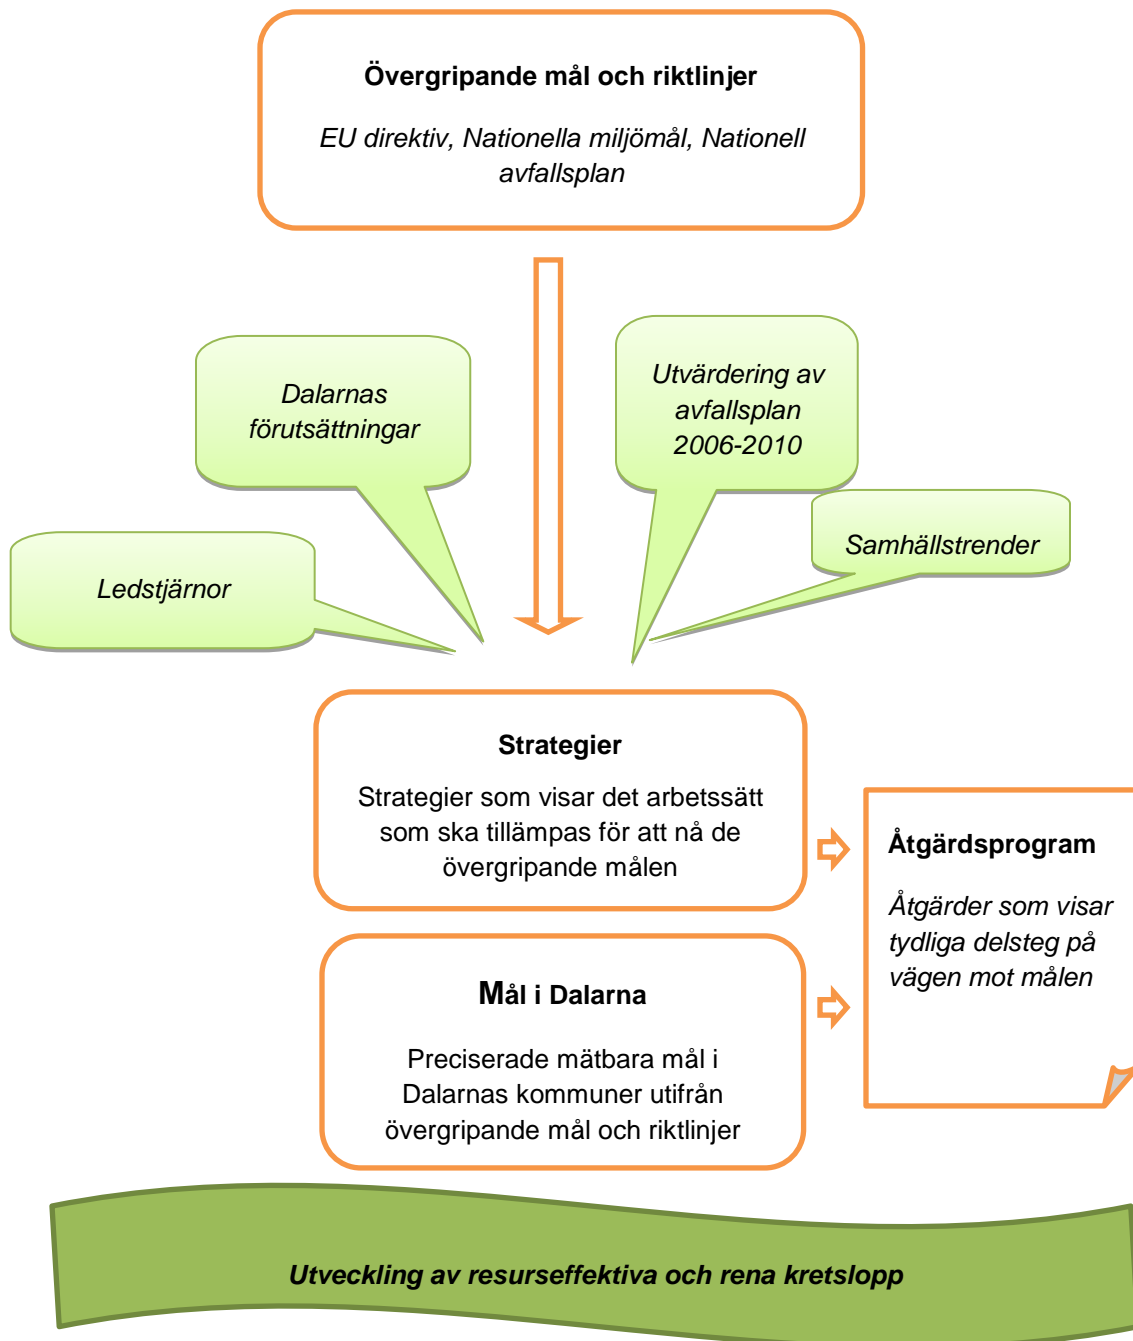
Övergripande mål och riktlinjer

EU direktiv, Nationella miljömål, Nationell avfallsplan

Dalarnas förutsättningar

Utvärdering av avfallsplan 2006-2010

Ledstjärnor

Samhällstrender

Strategier

Strategier som visar det arbetssätt som ska tillämpas för att nå de övergripande målen

Åtgärdsprogram

Åtgärder som visar tydliga delsteg på vägen mot målen

Mål i Dalarna

Preciserade mätbara mål i Dalarnas kommuner utifrån övergripande mål och riktlinjer

Utveckling av resurseffektiva och rena kretslopp